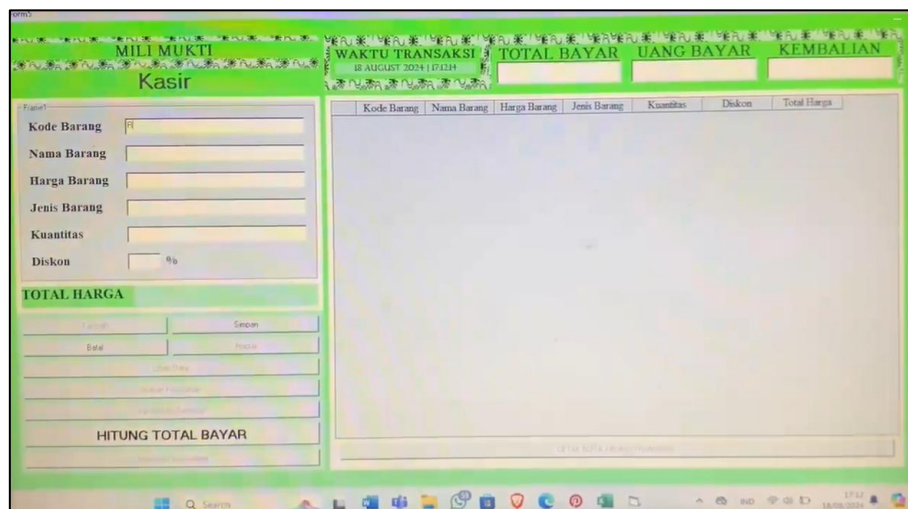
orm5

MILI MUKTI

Kasir

WAKTU TRANSAKSI
18 AUGUST 2024 | 17:12:14

TOTAL BAYAR

UANG BAYAR

KEMBALIAN

Frame1

Kode Barang

Nama Barang

Harga Barang

Jenis Barang

Kuantitas

Diskon %

| Kode Barang | Nama Barang | Harga Barang | Jenis Barang | Kuantitas | Diskon | Total Harga |
|---|---|---|---|---|---|---|

TOTAL HARGA

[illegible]

Simpan

Batal

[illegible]

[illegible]

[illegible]

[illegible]

HITUNG TOTAL BAYAR

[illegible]

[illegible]

Search

IND

17:12
18/08/2024